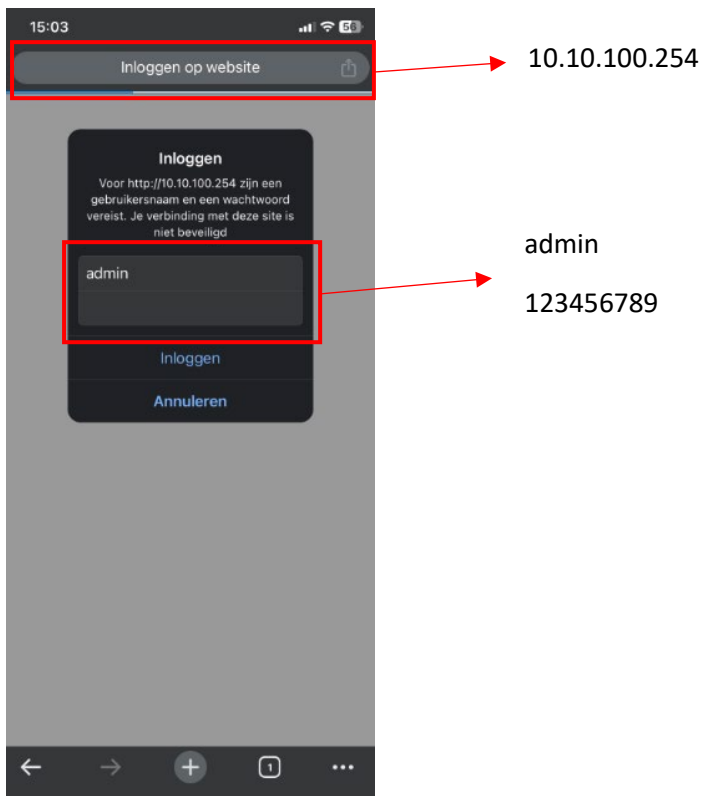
15:03

56

Inloggen op website

10.10.100.254

Inloggen

Voor http://10.10.100.254 zijn een gebruikersnaam en een wachtwoord vereist. Je verbinding met deze site is niet beveiligd

admin

admin

123456789

Inloggen

Annuleren

1